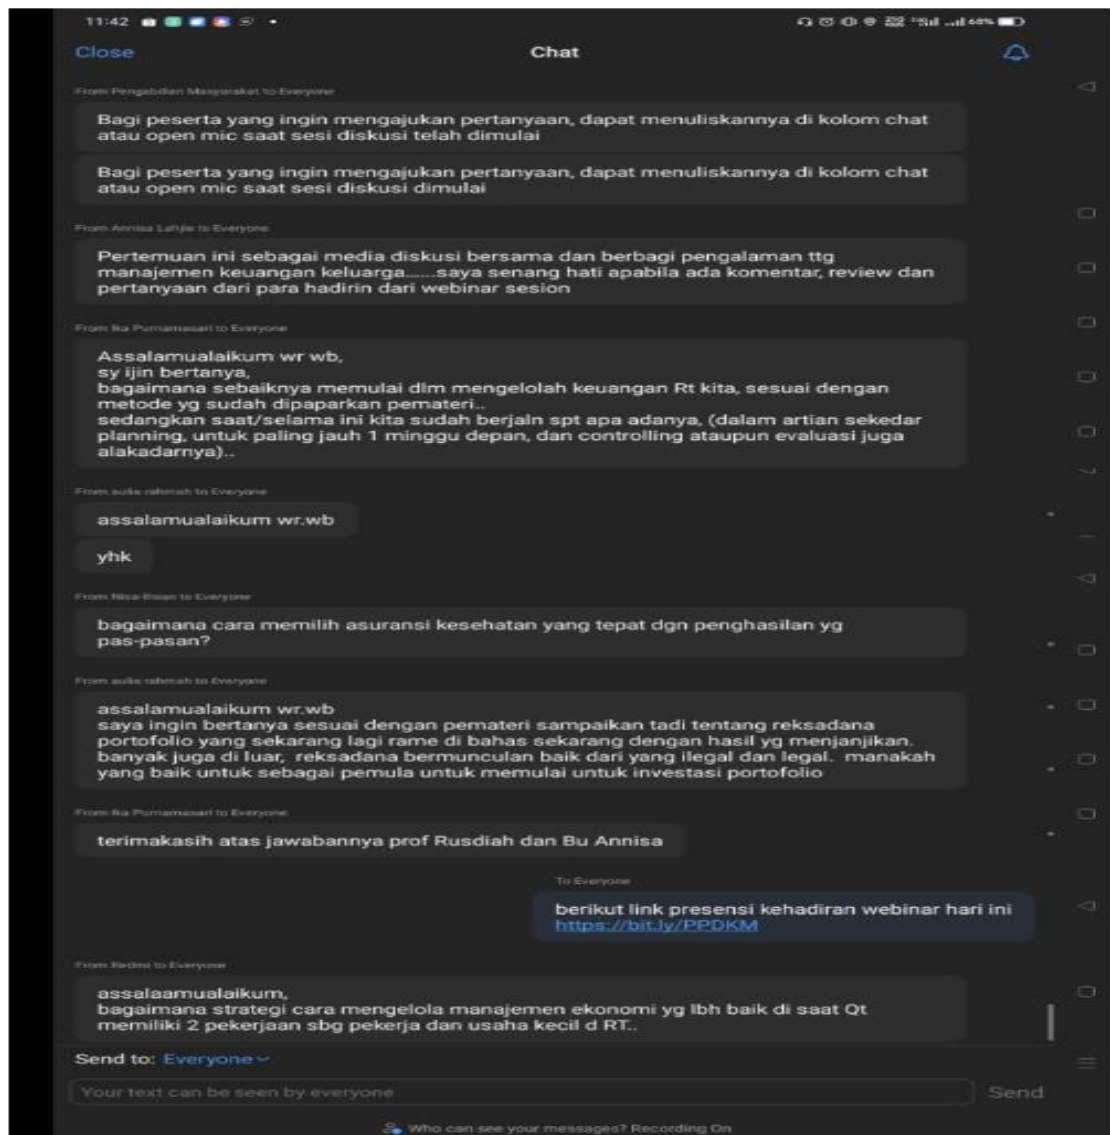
11:42

Close Chat

From Pengabdian Masyarakat to Everyone

Bagi peserta yang ingin mengajukan pertanyaan, dapat menuliskannya di kolom chat atau open mic saat sesi diskusi telah dimulai

Bagi peserta yang ingin mengajukan pertanyaan, dapat menuliskannya di kolom chat atau open mic saat sesi diskusi dimulai

From Annisa Lahjie to Everyone

Pertemuan ini sebagai media diskusi bersama dan berbagi pengalaman ttg manajemen keuangan keluarga......saya senang hati apabila ada komentar, review dan pertanyaan dari para hadirin dari webinar sesion

From Ika Purnamasari to Everyone

Assalamualaikum wr wb,
sy ijin bertanya,
bagaimana sebaiknya memulai dlm mengelolah keuangan Rt kita, sesuai dengan metode yg sudah dipaparkan pemateri..
sedangkan saat/selama ini kita sudah berjaln spt apa adanya, (dalam artian sekedar planning, untuk paling jauh 1 minggu depan, dan controlling ataupun evaluasi juga alakadarnya)..

From aulia rahmah to Everyone

assalamualaikum wr.wb

yhk

From Nisa-Rosan to Everyone

bagaimana cara memilih asuransi kesehatan yang tepat dgn penghasilan yg pas-pasan?

From aulia rahmah to Everyone

assalamualaikum wr.wb
saya ingin bertanya sesuai dengan pemateri sampaikan tadi tentang reksadana portofolio yang sekarang lagi rame di bahas sekarang dengan hasil yg menjanjikan. banyak juga di luar, reksadana bermunculan baik dari yang ilegal dan legal. manakah yang baik untuk sebagai pemula untuk memulai untuk investasi portofolio

From Ika Purnamasari to Everyone

terimakasih atas jawabannya prof Rusdiah dan Bu Annisa

To Everyone

berikut link presensi kehadiran webinar hari ini
https://bit.ly/PPDKM

From Redmi to Everyone

assalaamualaikum,
bagaimana strategi cara mengelola manajemen ekonomi yg lbh baik di saat Qt memiliki 2 pekerjaan sbg pekerja dan usaha kecil d RT..

Send to: Everyone

Your text can be seen by everyone

Send

Who can see your messages? Recording On